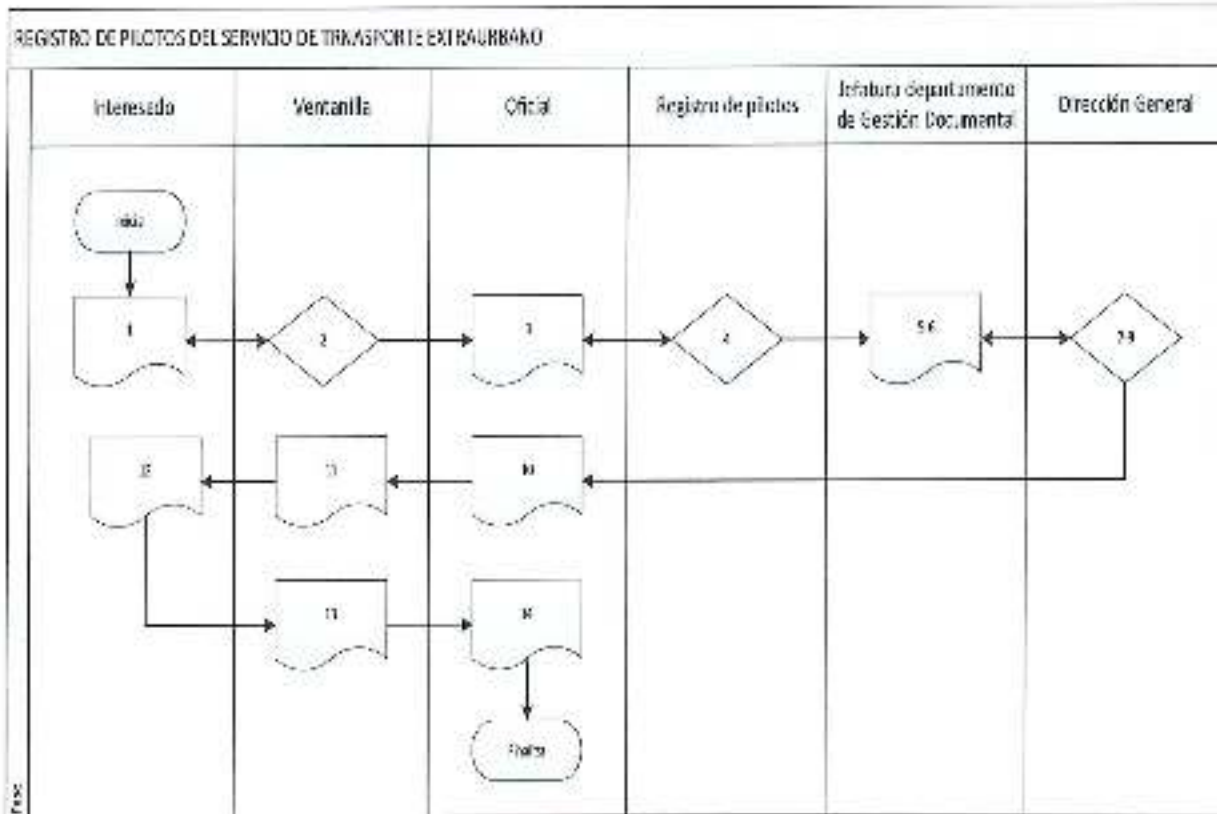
REGISTRO DE PILOTOS DEL SERVICIO DE TRASPORTE EXTRAURBANO

| Interesado | Ventanilla | Oficial | Registro de pilotos | Jefatura departamento de Gestión Documental | Dirección General |
|---|---|---|---|---|---|
| Inicio | | | | | |
| 1 | 2 | 3 | 4 | 5-6 | 7-8 |
| 12 | 11 | 10 | | | |
| | 13 | 14 | | | |
| | | Finaliza | | | |

Fase